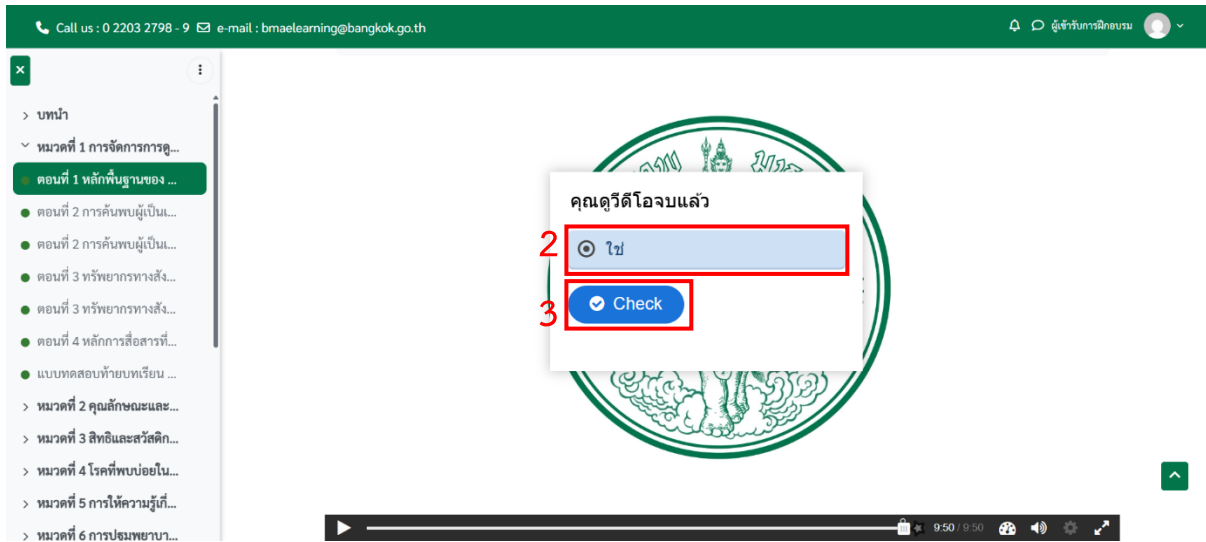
Call us : 0 2203 2798 - 9 e-mail : bmaelearning@bangkok.go.th

ผู้เข้ารับการฝึกอบรม

บทนำ

หมวดที่ 1 การจัดการการดู...

ตอนที่ 1 หลักพื้นฐานของ ...

ตอนที่ 2 การค้นพบผู้เป็นเ...

ตอนที่ 2 การค้นพบผู้เป็นเ...

ตอนที่ 3 ทรัพยากรทางสัง...

ตอนที่ 3 ทรัพยากรทางสัง...

ตอนที่ 4 หลักการสื่อสารที่...

แบบทดสอบท้ายบทเรียน ...

หมวดที่ 2 คุณลักษณะและ...

หมวดที่ 3 สิทธิและสวัสดิก...

หมวดที่ 4 โรคที่พบบ่อยใน...

หมวดที่ 5 การให้ความรู้เกี่...

หมวดที่ 6 การปฐมพยาบา...

คุณดูวีดีโอจบแล้ว

2

ใช่

3

Check

9:50 / 9:50